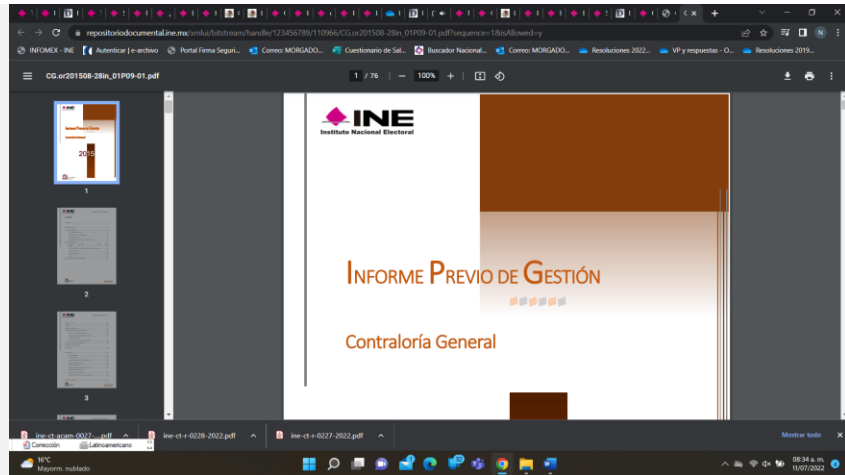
repositoriodocumental.ine.mx/xmlui/bitstream/handle/123456789/110966/CG.or201508-28in_01P09-01.pdf?sequence=1&isAllowed=y

INFOMEX - INE | Autenticar | e-archivo | Portal Firma Seguri... | Correo: MORGADO... | Cuestionario de Sal... | Buscador Nacional... | Correo: MORGADO... | Resoluciones 2022... | VP y respuestas - O... | Resoluciones 2019...

CG.or201508-28in_01P09-01.pdf

1 / 76 | — 100% +

1

2

3

INE
Instituto Nacional Electoral

INFORME PREVIO DE GESTIÓN

Contraloría General

ine-ct-acam-0027-....pdf | ine-ct-r-0228-2022.pdf | ine-ct-r-0227-2022.pdf | Mostrar todo

Corrección | Latinoamericano

16°C
Mayorm. nublado

08:34 a. m.
11/07/2022